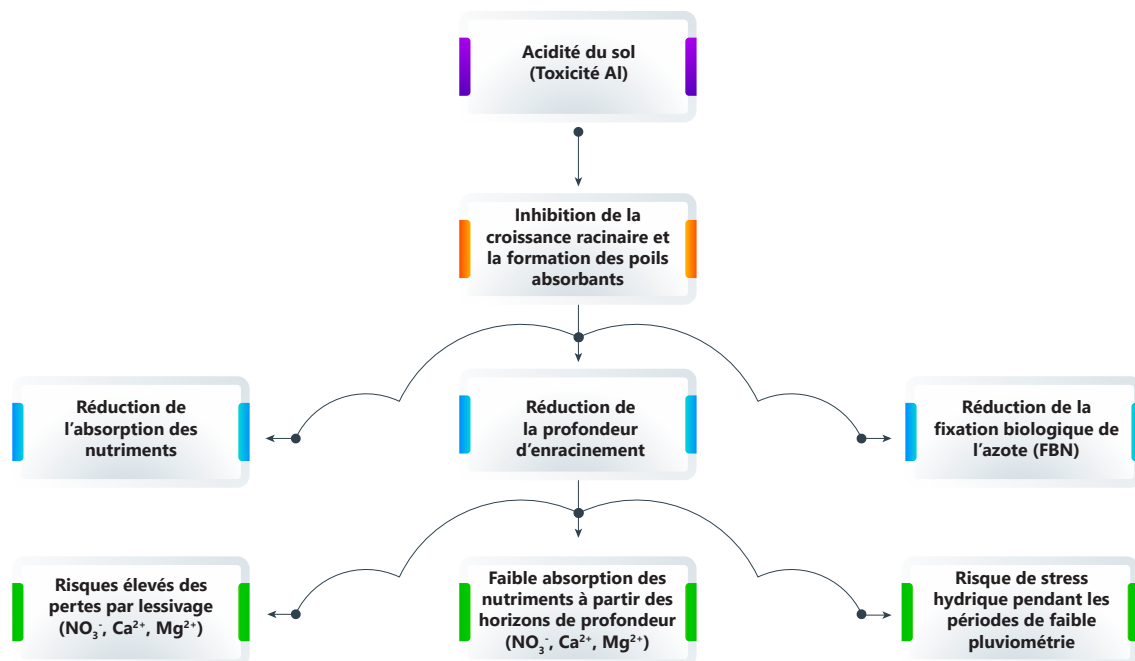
Acidité du sol (Toxicité Al)

Inhibition de la croissance racinaire et la formation des poils absorbants

Réduction de l'absorption des nutriments

Réduction de la profondeur d'enracinement

Réduction de la fixation biologique de l'azote (FBN)

Risques élevés des pertes par lessivage ($NO_3^-$, $Ca^{2+}$, $Mg^{2+}$)

Faible absorption des nutriments à partir des horizons de profondeur ($NO_3^-$, $Ca^{2+}$, $Mg^{2+}$)

Risque de stress hydrique pendant les périodes de faible pluviométrie